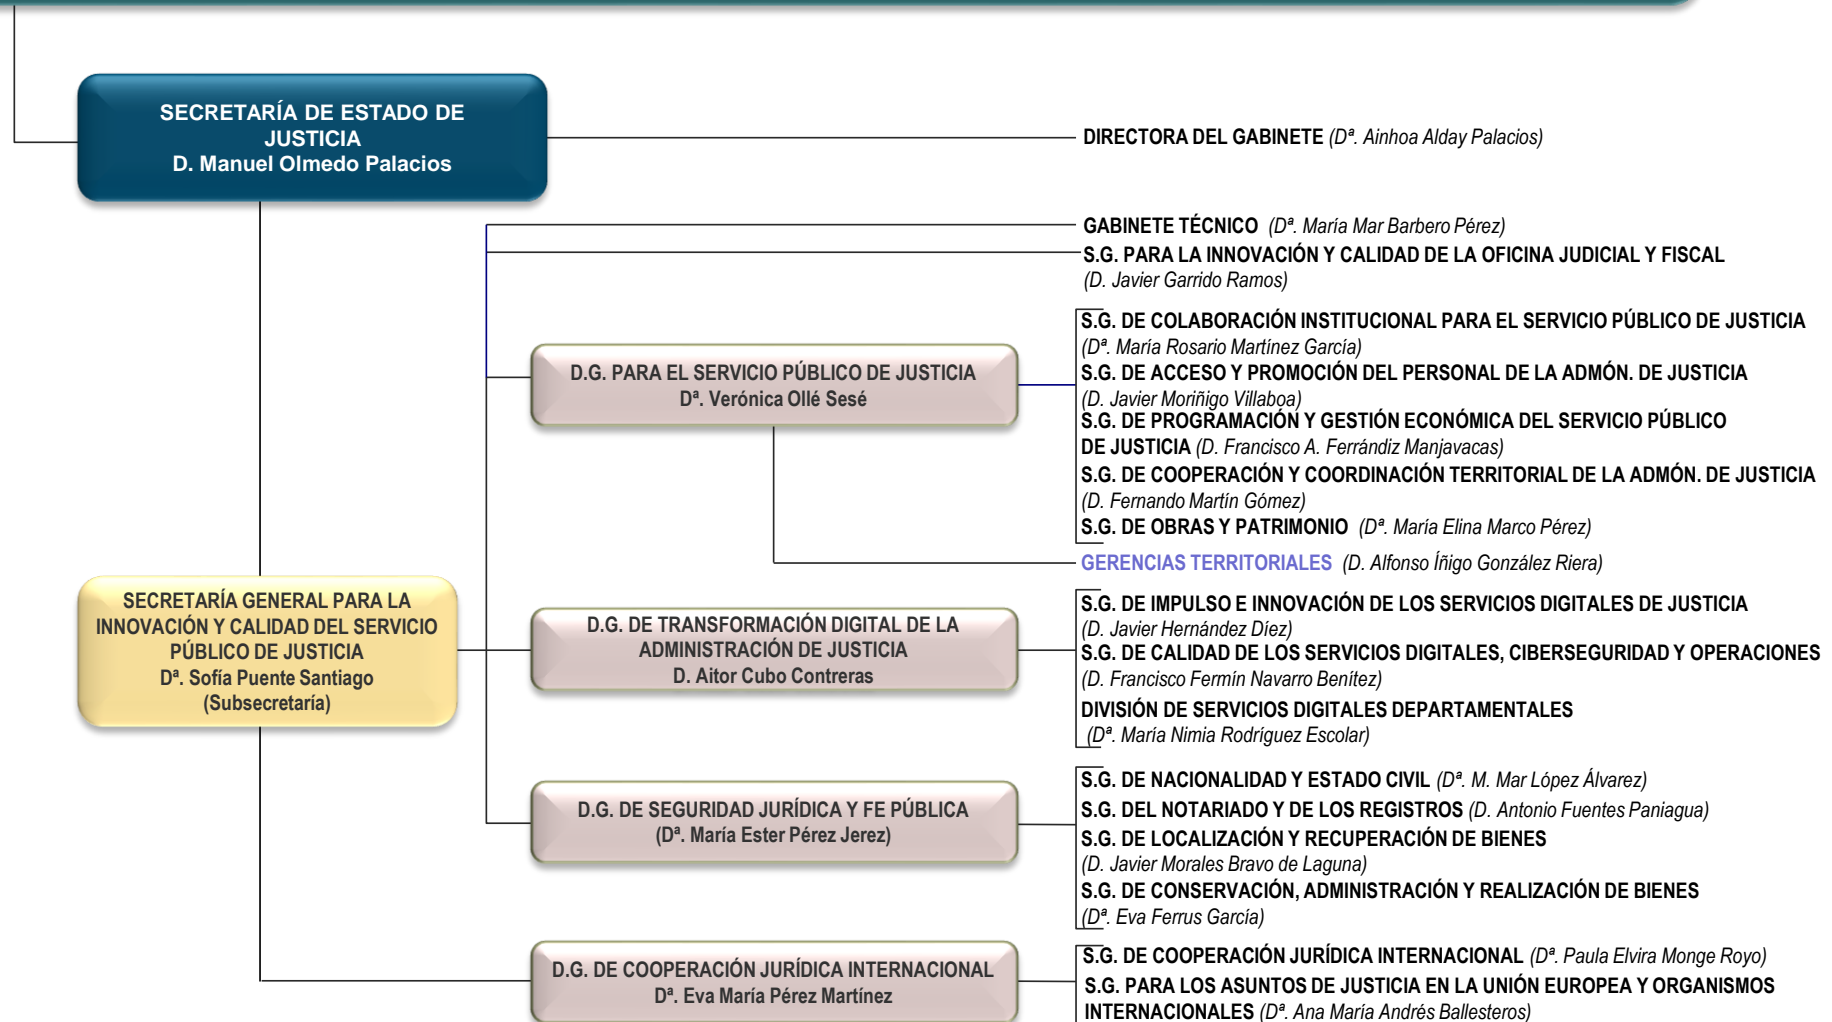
SECRETARÍA DE ESTADO DE JUSTICIA
D. Manuel Olmedo Palacios

DIRECTORA DEL GABINETE (Dª. Ainhoa Alday Palacios)

GABINETE TÉCNICO (Dª. María Mar Barbero Pérez)

S.G. PARA LA INNOVACIÓN Y CALIDAD DE LA OFICINA JUDICIAL Y FISCAL (D. Javier Garrido Ramos)

D.G. PARA EL SERVICIO PÚBLICO DE JUSTICIA
Dª. Verónica Ollé Sesé

S.G. DE COLABORACIÓN INSTITUCIONAL PARA EL SERVICIO PÚBLICO DE JUSTICIA (Dª. María Rosario Martínez García)

S.G. DE ACCESO Y PROMOCIÓN DEL PERSONAL DE LA ADMÓN. DE JUSTICIA (D. Javier Moriñigo Villaboa)

S.G. DE PROGRAMACIÓN Y GESTIÓN ECONÓMICA DEL SERVICIO PÚBLICO DE JUSTICIA (D. Francisco A. Ferrándiz Manjavacas)

S.G. DE COOPERACIÓN Y COORDINACIÓN TERRITORIAL DE LA ADMÓN. DE JUSTICIA (D. Fernando Martín Gómez)

S.G. DE OBRAS Y PATRIMONIO (Dª. María Elina Marco Pérez)

GERENCIAS TERRITORIALES (D. Alfonso Íñigo González Riera)

SECRETARÍA GENERAL PARA LA INNOVACIÓN Y CALIDAD DEL SERVICIO PÚBLICO DE JUSTICIA
Dª. Sofía Puente Santiago
(Subsecretaría)

D.G. DE TRANSFORMACIÓN DIGITAL DE LA ADMINISTRACIÓN DE JUSTICIA
D. Aitor Cubo Contreras

S.G. DE IMPULSO E INNOVACIÓN DE LOS SERVICIOS DIGITALES DE JUSTICIA (D. Javier Hernández Díez)

S.G. DE CALIDAD DE LOS SERVICIOS DIGITALES, CIBERSEGURIDAD Y OPERACIONES (D. Francisco Fermín Navarro Benítez)

DIVISIÓN DE SERVICIOS DIGITALES DEPARTAMENTALES (Dª. María Nimia Rodríguez Escolar)

D.G. DE SEGURIDAD JURÍDICA Y FE PÚBLICA
(Dª. María Ester Pérez Jerez)

S.G. DE NACIONALIDAD Y ESTADO CIVIL (Dª. M. Mar López Álvarez)

S.G. DEL NOTARIADO Y DE LOS REGISTROS (D. Antonio Fuentes Paniagua)

S.G. DE LOCALIZACIÓN Y RECUPERACIÓN DE BIENES (D. Javier Morales Bravo de Laguna)

S.G. DE CONSERVACIÓN, ADMINISTRACIÓN Y REALIZACIÓN DE BIENES (Dª. Eva Ferrus García)

D.G. DE COOPERACIÓN JURÍDICA INTERNACIONAL
Dª. Eva María Pérez Martínez

S.G. DE COOPERACIÓN JURÍDICA INTERNACIONAL (Dª. Paula Elvira Monge Royo)

S.G. PARA LOS ASUNTOS DE JUSTICIA EN LA UNIÓN EUROPEA Y ORGANISMOS INTERNACIONALES (Dª. Ana María Andrés Ballesteros)